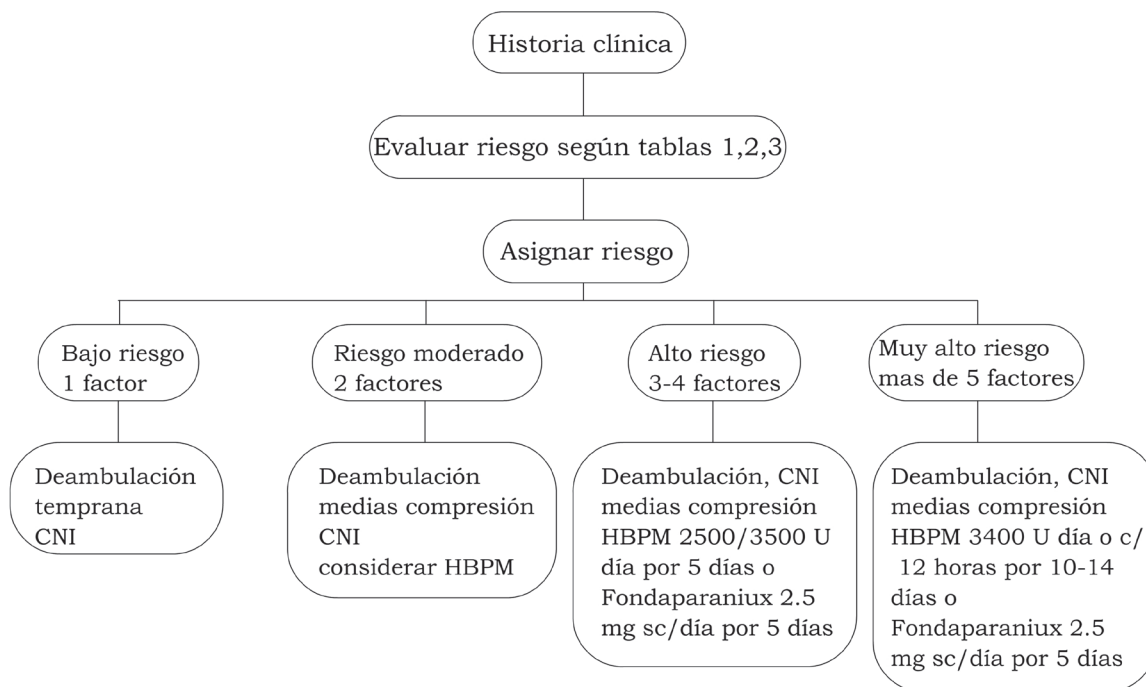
Historia clínica

Evaluar riesgo según tablas 1,2,3

Asignar riesgo

Bajo riesgo
1 factor

Deambulación
temprana
CNI

Riesgo moderado
2 factores

Deambulación
medias compresión
CNI
considerar HBPM

Alto riesgo
3-4 factores

Deambulación, CNI
medias compresión
HBPM 2500/3500 U día por 5 días o Fondaparaniux 2.5 mg sc/día por 5 días

Muy alto riesgo
mas de 5 factores

Deambulación, CNI
medias compresión
HBPM 3400 U día o c/ 12 horas por 10-14 días o Fondaparaniux 2.5 mg sc/día por 5 días